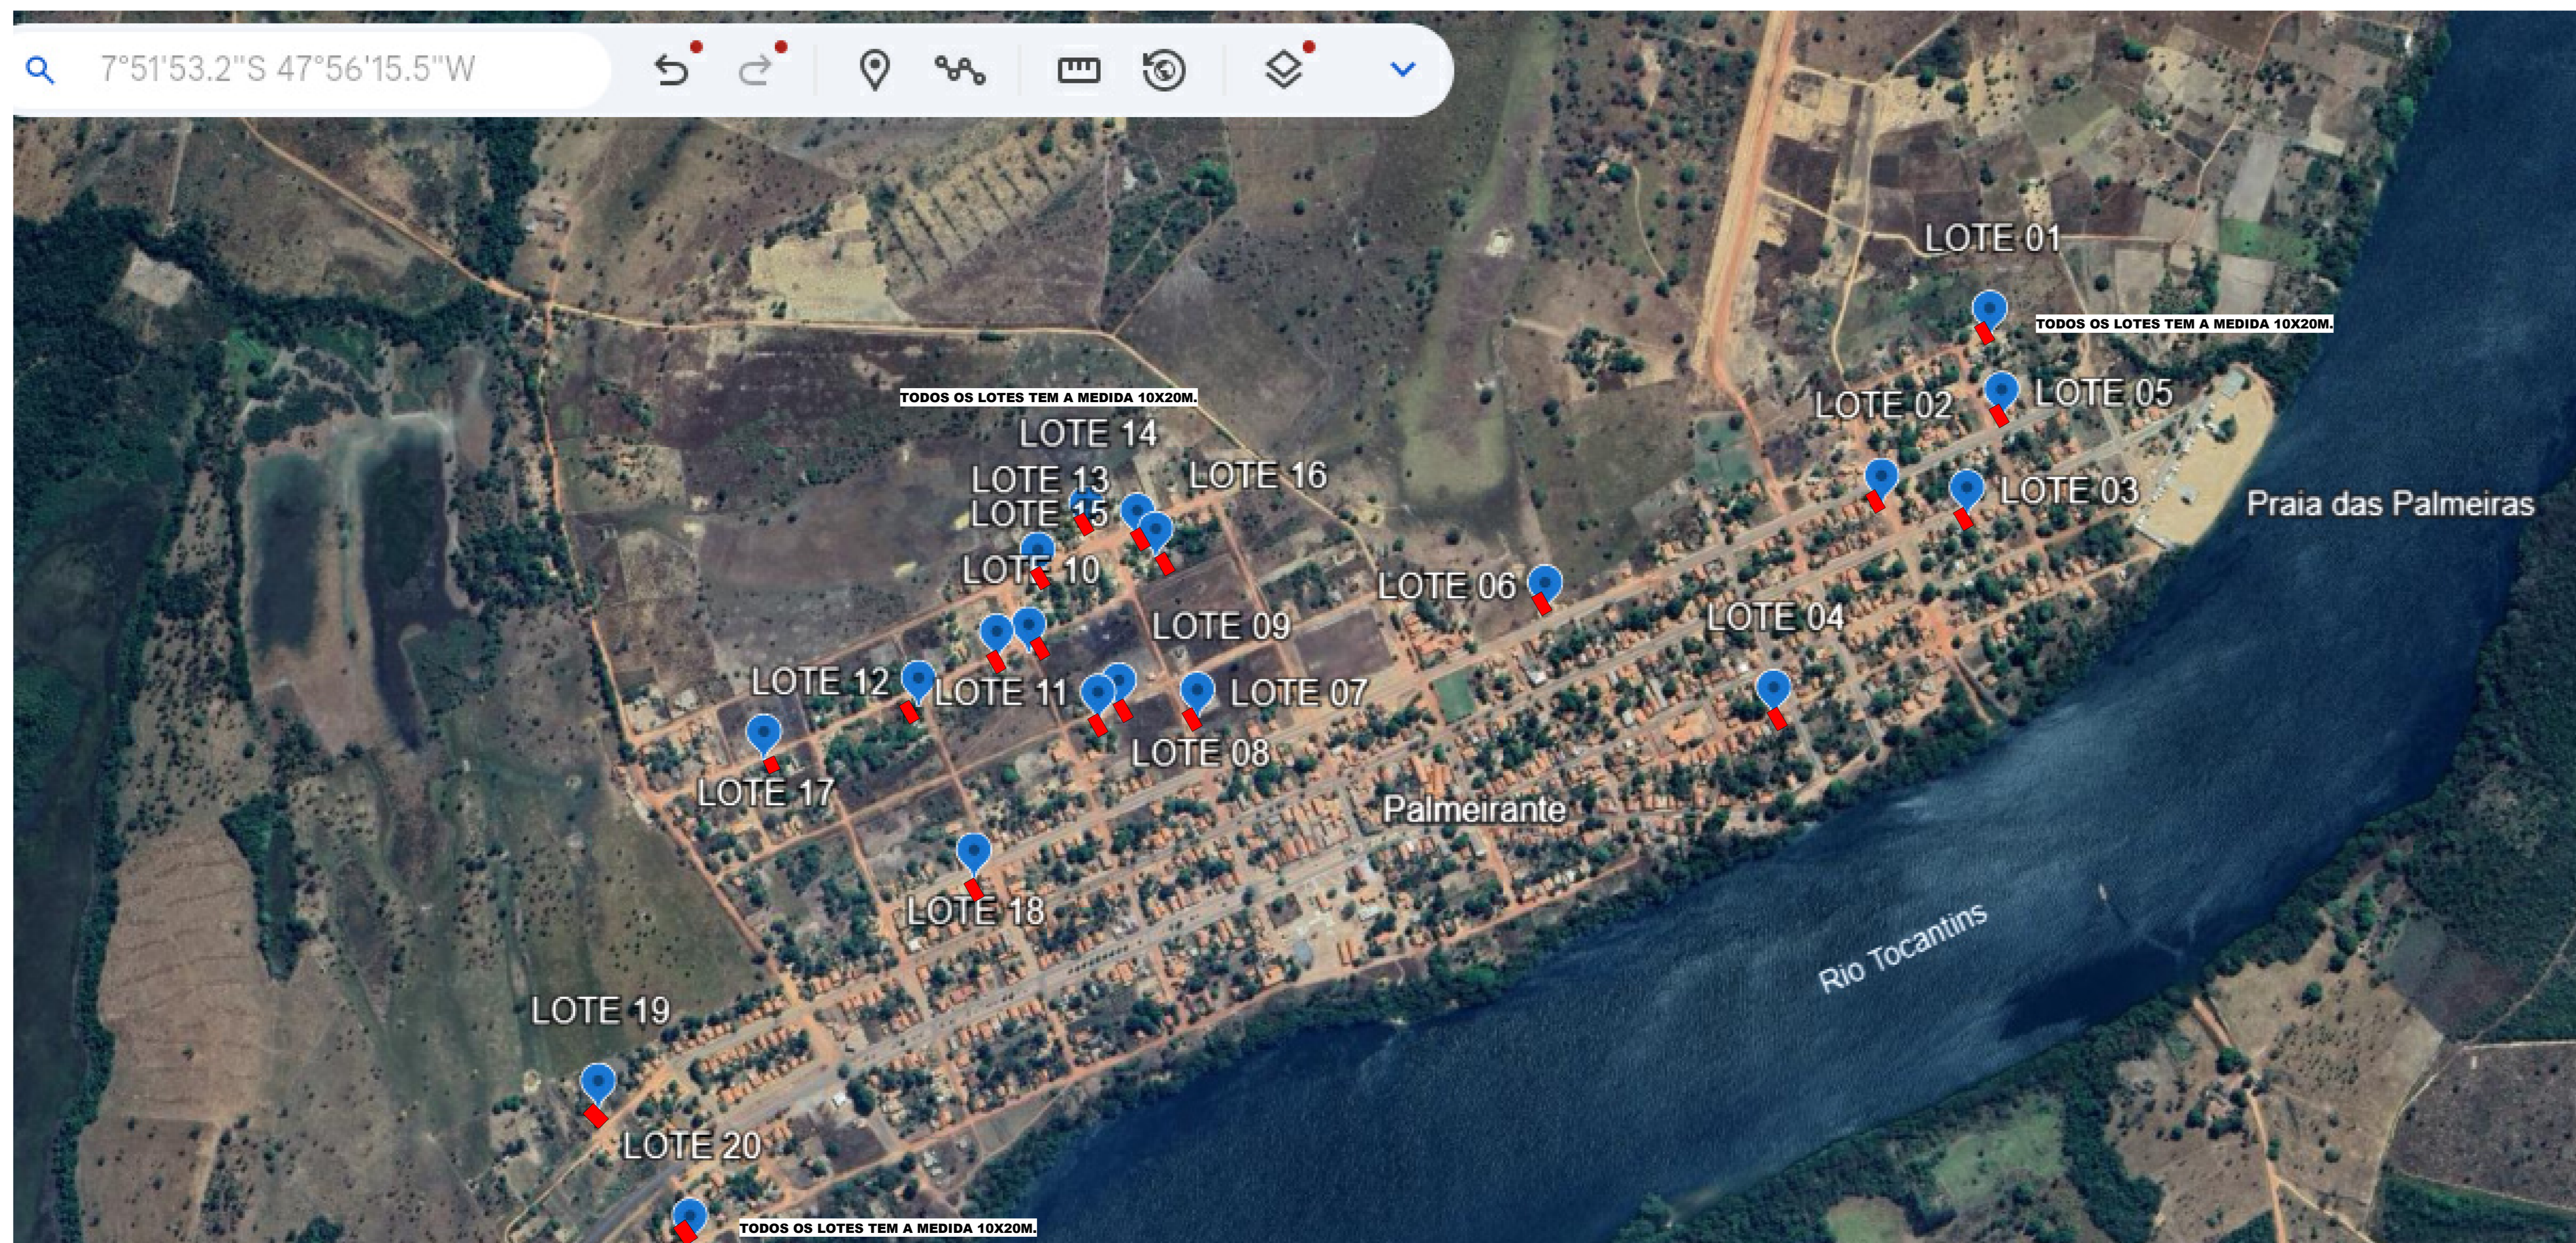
7°51'53.2"S 47°56'15.5"W

LOTE 01
TODOS OS LOTES TEM A MEDIDA 10X20M.
TODOS OS LOTES TEM A MEDIDA 10X20M.
LOTE 14
LOTE 02
LOTE 05
LOTE 13
LOTE 16
LOTE 15
LOTE 03
Praia das Palmeiras
LOTE 10
LOTE 06
LOTE 09
LOTE 04
LOTE 12
LOTE 11
LOTE 07
LOTE 08
LOTE 17
Palmeirante
LOTE 18
Rio Tocantins
LOTE 19
LOTE 20
TODOS OS LOTES TEM A MEDIDA 10X20M.